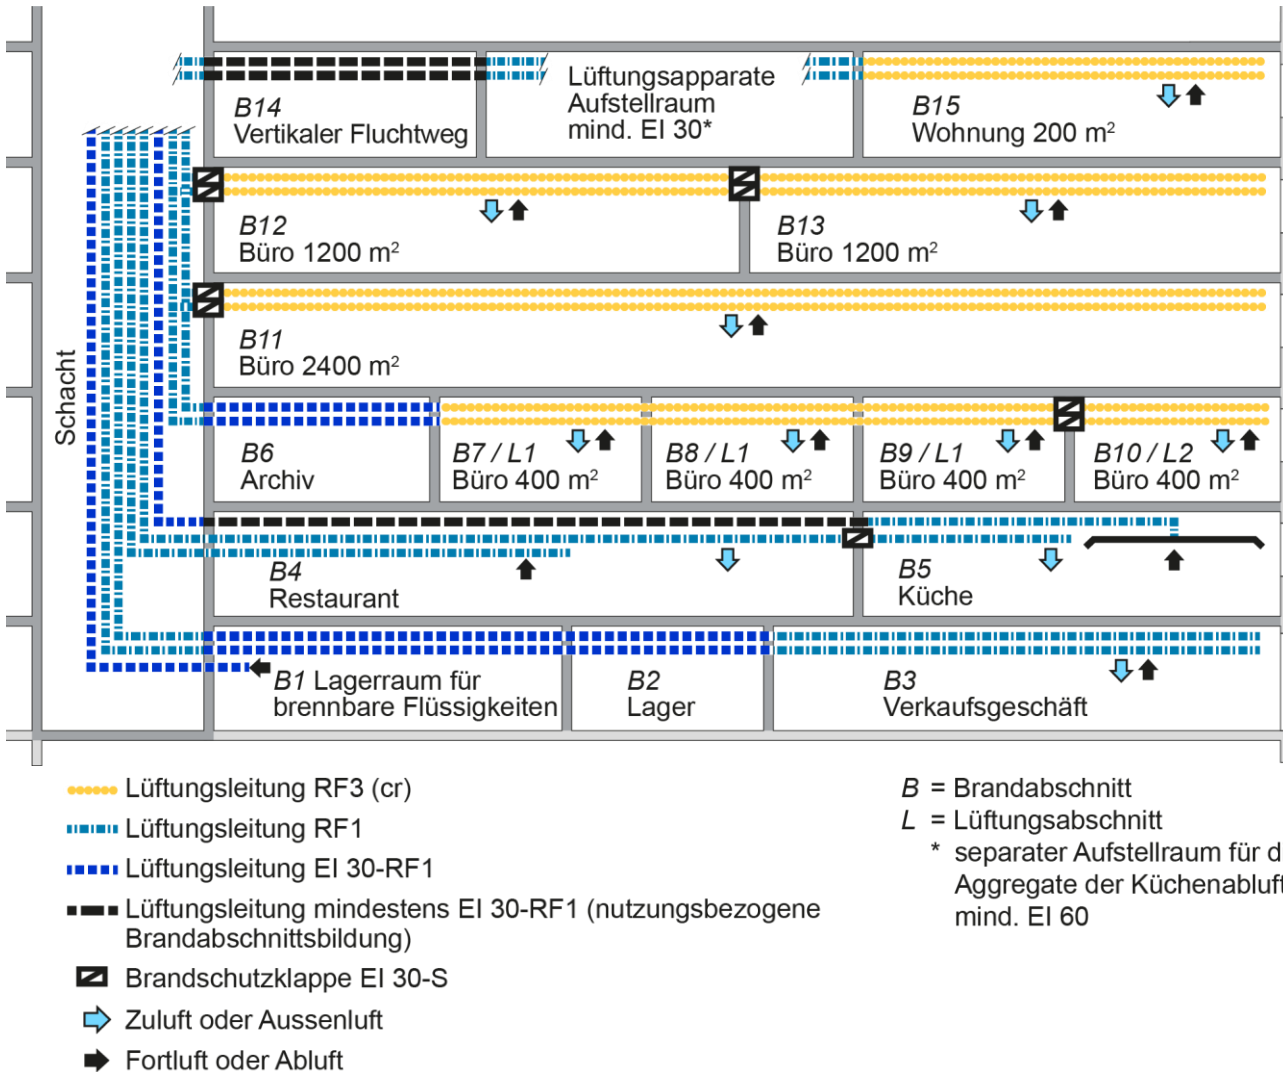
Lüftungsapparate Aufstellraum mind. EI 30*

B14
Vertikaler Fluchtweg

B15
Wohnung 200 m²

B12
Büro 1200 m²

B13
Büro 1200 m²

Schacht

B11
Büro 2400 m²

B6
Archiv

B7 / L1
Büro 400 m²

B8 / L1
Büro 400 m²

B9 / L1
Büro 400 m²

B10 / L2
Büro 400 m²

B4
Restaurant

B5
Küche

B1 Lagerraum für brennbare Flüssigkeiten

B2
Lager

B3
Verkaufsgeschäft

Lüftungsleitung RF3 (cr)
Lüftungsleitung RF1
Lüftungsleitung EI 30-RF1
Lüftungsleitung mindestens EI 30-RF1 (nutzungsbezogene Brandabschnittsbildung)
Brandschutzklappe EI 30-S
Zuluft oder Aussenluft
Fortluft oder Abluft

B = Brandabschnitt
L = Lüftungsabschnitt
* separater Aufstellraum für d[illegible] Aggregate der Küchenabluf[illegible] mind. EI 60